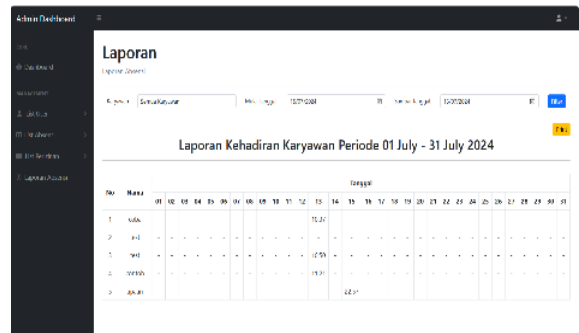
Admin Dashboard

Dashboard

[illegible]

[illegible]

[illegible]

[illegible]

Laporan Absensi

Laporan

Laporan Absensi

Karyawan Semua Karyawan

Mulai Tanggal 01/07/2024

Sampai Tanggal 31/07/2024

Filter

Print

Laporan Kehadiran Karyawan Periode 01 July - 31 July 2024

| No | Nama | 01 | 02 | 03 | 04 | 05 | 06 | 07 | 08 | 09 | 10 | 11 | 12 | 13 | 14 | 15 | 16 | 17 | 18 | 19 | 20 | 21 | 22 | 23 | 24 | 25 | 26 | 27 | 28 | 29 | 30 | 31 |
|---|---|---|---|---|---|---|---|---|---|---|---|---|---|---|---|---|---|---|---|---|---|---|---|---|---|---|---|---|---|---|---|---|
| 1 | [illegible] | | | | | | | | | | | | | 11:37 | | | | | | | | | | | | | | | | | | |
| 2 | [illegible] | - | - | - | - | - | - | - | - | - | - | - | - | - | - | - | - | - | - | - | - | - | - | - | - | - | - | - | - | - | - | - |
| 3 | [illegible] | - | - | - | - | - | - | - | - | - | - | - | - | 10:50 | - | - | - | - | - | - | - | - | - | - | - | - | - | - | - | - | - | - |
| 4 | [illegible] | - | - | - | - | - | - | - | - | - | - | - | - | 11:20 | - | - | - | - | - | - | - | - | - | - | - | - | - | - | - | - | - | - |
| 5 | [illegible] | | | | | | | | | | | | | | | 22:51 | | | | | | | | | | | | | | | | |